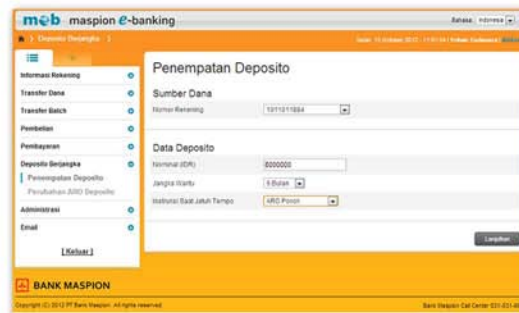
m@b maspion e-banking

Bahasa Indonesia

Deposito Berjangka

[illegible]

Informasi Rekening

Transfer Dana

Transfer Batch

Pembelian

Pembayaran

Deposito Berjangka

Penempatan Deposito

Perubahan ARO Deposito

Administrasi

Email

[ Keluar ]

Penempatan Deposito

Sumber Dana

Nomor Rekening 1011011884

Data Deposito

Nominal (IDR) 8000000

Jangka Waktu 6 Bulan

Instruksi Saat Jatuh Tempo ARO Pokok

Lanjutkan

BANK MASPION

Copyright (C) 2012 PT Bank Maspion. All rights reserved.

Bank Maspion Call Center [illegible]